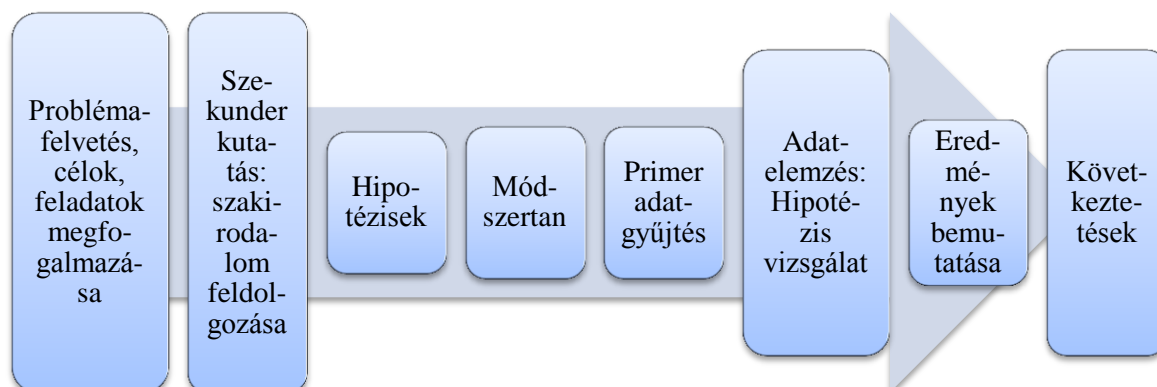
Problémafelvetés, célok, feladatok megfogalmazása

Szekunder kutatás: szakirodalom feldolgozása

Hipotézisek

Módszertan

Primer adatgyűjtés

Adatelemzés: Hipotézis vizsgálat

Eredmények bemutatása

Következtetések